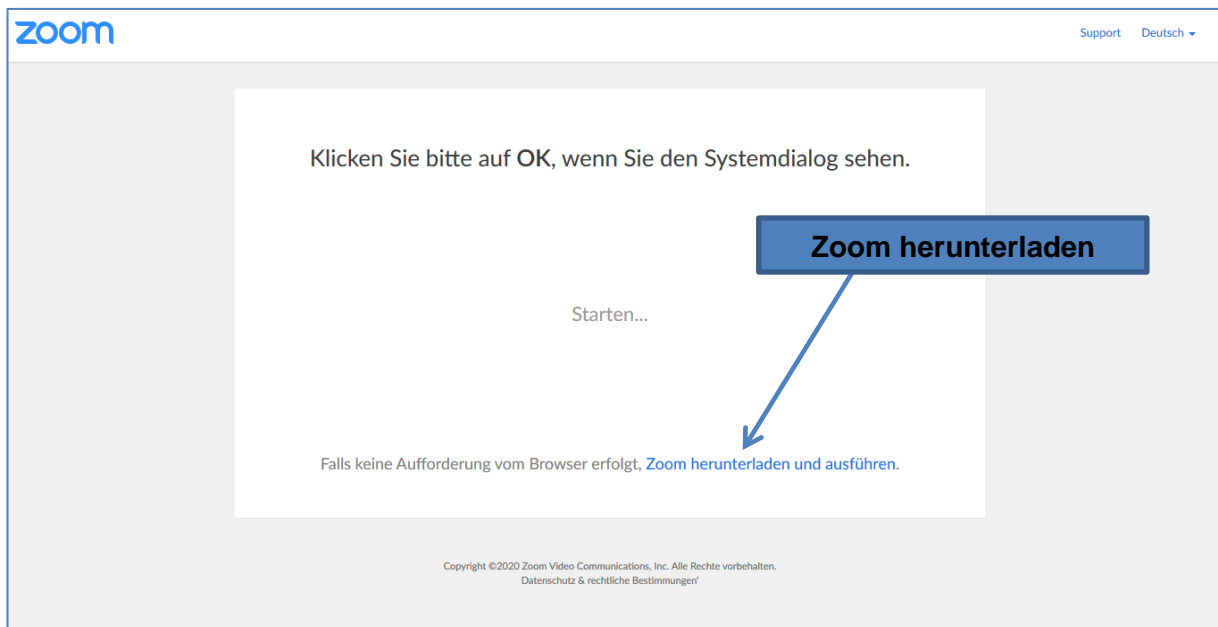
zoom

Support Deutsch

Klicken Sie bitte auf **OK**, wenn Sie den Systemdialog sehen.

Zoom herunterladen

Starten...

Falls keine Aufforderung vom Browser erfolgt, Zoom herunterladen und ausführen.

Copyright ©2020 Zoom Video Communications, Inc. Alle Rechte vorbehalten.
Datenschutz & rechtliche Bestimmungen'